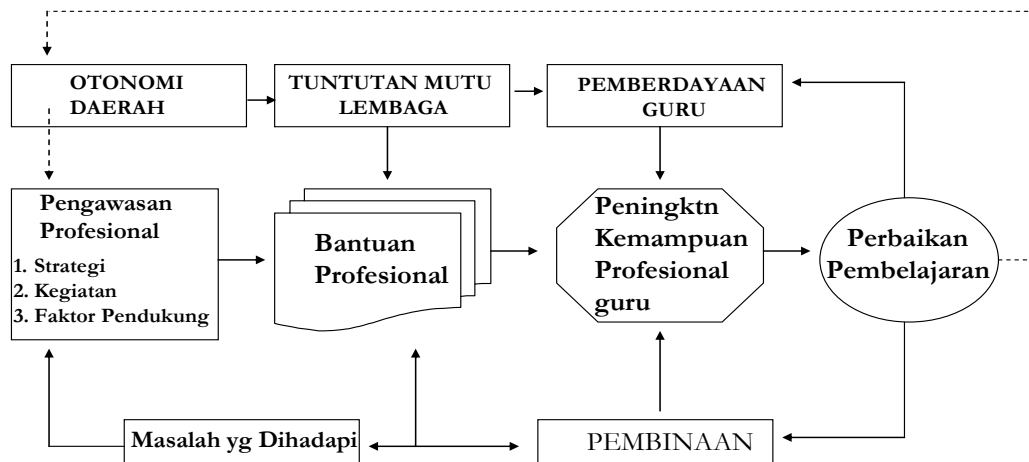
OTONOMI DAERAH

TUNTUTAN MUTU LEMBAGA

PEMBERDAYAAN GURU

Pengawasan Profesional
1. Strategi
2. Kegiatan
3. Faktor Pendukung

Bantuan Profesional

Peningktn Kemampuan Profesional guru

Perbaikan Pembelajaran

Masalah yg Dihadapi

PEMBINAAN